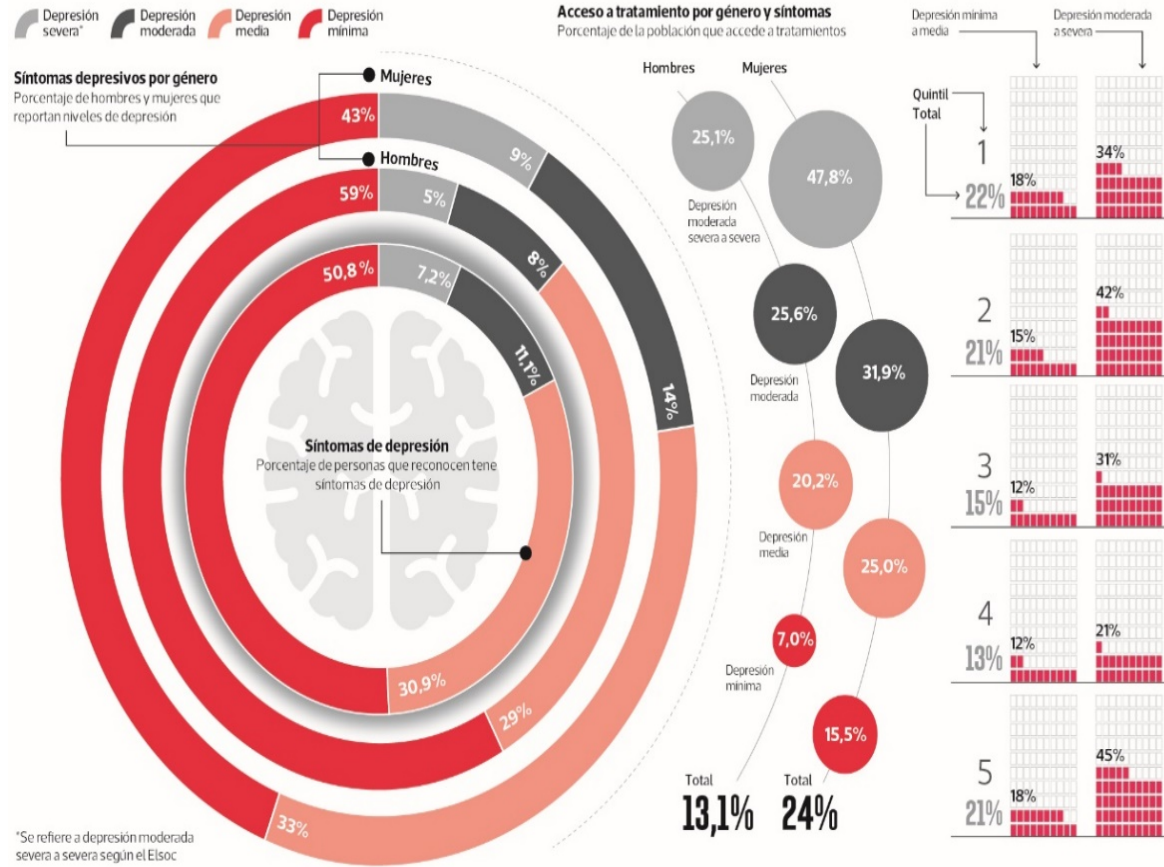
Depresión severa* Depresión moderada Depresión media Depresión mínima

Síntomas depresivos por género
Porcentaje de hombres y mujeres que reportan niveles de depresión

Mujeres
43%
9%
14%
33%

Hombres
59%
5%
8%
29%

50,8%
7,2%
11,1%
30,9%

Síntomas de depresión
Porcentaje de personas que reconocen tene síntomas de depresión

*Se refiere a depresión moderada severa a severa según el Elsoc

Acceso a tratamiento por género y síntomas
Porcentaje de la población que accede a tratamientos

Hombres Mujeres

25,1%
47,8%
Depresión moderada severa a severa

25,6%
31,9%
Depresión moderada

20,2%
25,0%
Depresión media

7,0%
15,5%
Depresión mínima

Total
13,1%
Total
24%

Depresión mínima a media
Depresión moderada a severa

Quintil
Total

1
22%
18%
34%

2
21%
15%
42%

3
15%
12%
31%

4
13%
12%
21%

5
21%
18%
45%